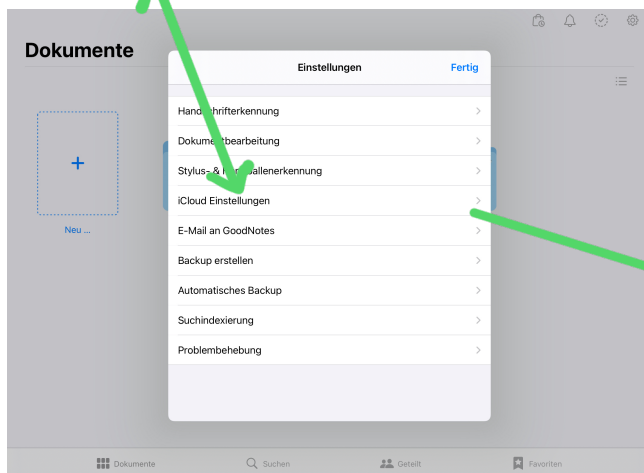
Dokumente

Neu ...

Einstellungen

Fertig

Hand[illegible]chrifterkennung

Dokum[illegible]tbearbeitung

Stylus- & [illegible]allenerkennung

iCloud Einstellungen

E-Mail an GoodNotes

Backup erstellen

Automatisches Backup

Suchindexierung

Problembehebung

Dokumente

Suchen

Geteilt

Favoriten